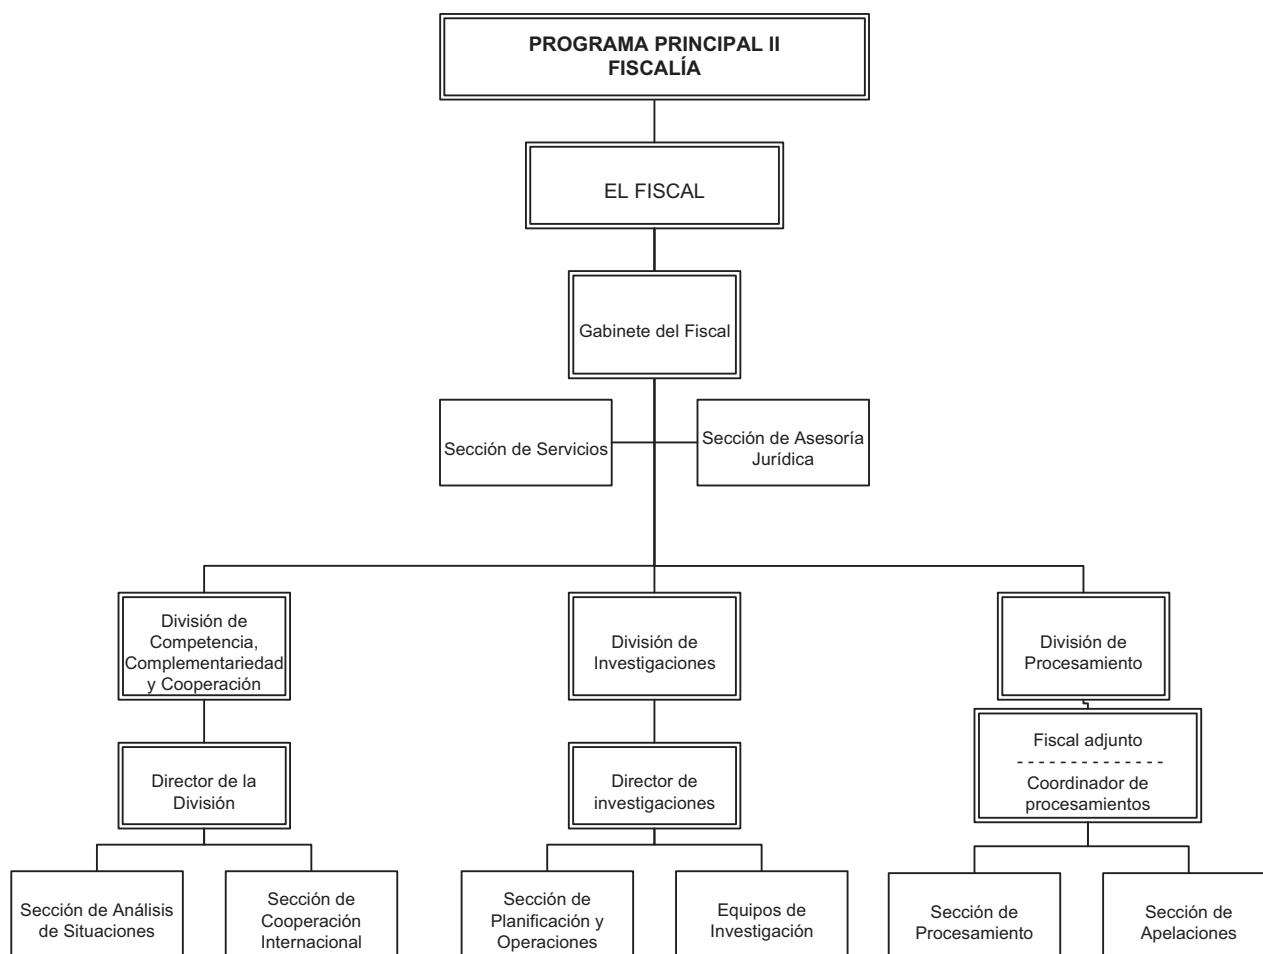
PROGRAMA PRINCIPAL II
FISCALÍA

EL FISCAL

Gabinete del Fiscal

Sección de Servicios

Sección de Asesoría Jurídica

División de Competencia, Complementariedad y Cooperación

Director de la División

Sección de Análisis de Situaciones

Sección de Cooperación Internacional

División de Investigaciones

Director de investigaciones

Sección de Planificación y Operaciones

Equipos de Investigación

División de Procesamiento

Fiscal adjunto
- - - - - - - - - - - - - -
Coordinador de procesamientos

Sección de Procesamiento

Sección de Apelaciones